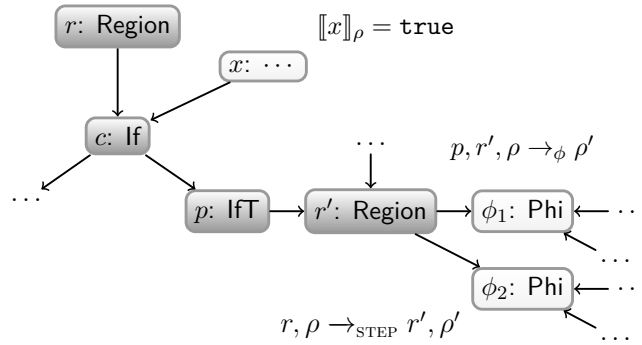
$r$: Region

$[\![x]\!]_\rho = \texttt{true}$

$x$: $\cdots$

$c$: If

$\cdots$

$p, r', \rho \to_\phi \rho'$

$\cdots$

$p$: IfT

$r'$: Region

$\phi_1$: Phi

$\cdots$

$\cdots$

$\phi_2$: Phi

$\cdots$

$r, \rho \to_{\text{STEP}} r', \rho'$

$\cdots$